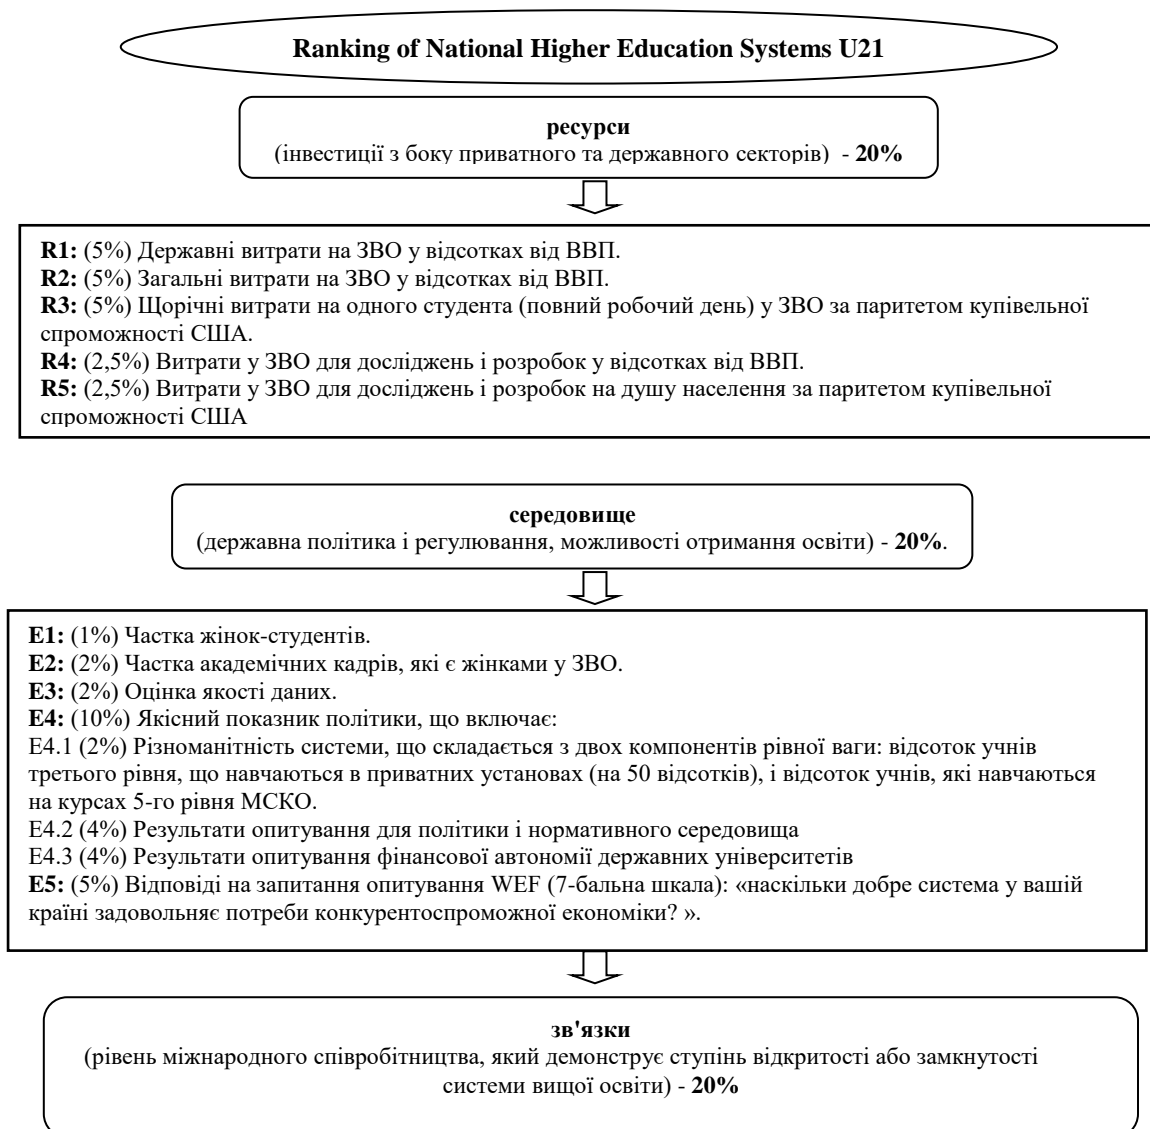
Ranking of National Higher Education Systems U21

ресурси
(інвестиції з боку приватного та державного секторів) - 20%

R1: (5%) Державні витрати на ЗВО у відсотках від ВВП.
R2: (5%) Загальні витрати на ЗВО у відсотках від ВВП.
R3: (5%) Щорічні витрати на одного студента (повний робочий день) у ЗВО за паритетом купівельної спроможності США.
R4: (2,5%) Витрати у ЗВО для досліджень і розробок у відсотках від ВВП.
R5: (2,5%) Витрати у ЗВО для досліджень і розробок на душу населення за паритетом купівельної спроможності США

середовище
(державна політика і регулювання, можливості отримання освіти) - 20%.

E1: (1%) Частка жінок-студентів.
E2: (2%) Частка академічних кадрів, які є жінками у ЗВО.
E3: (2%) Оцінка якості даних.
E4: (10%) Якісний показник політики, що включає:
E4.1 (2%) Різноманітність системи, що складається з двох компонентів рівної ваги: відсоток учнів третього рівня, що навчаються в приватних установах (на 50 відсотків), і відсоток учнів, які навчаються на курсах 5-го рівня МСКО.
E4.2 (4%) Результати опитування для політики і нормативного середовища
E4.3 (4%) Результати опитування фінансової автономії державних університетів
E5: (5%) Відповіді на запитання опитування WEF (7-бальна шкала): «наскільки добре система у вашій країні задовольняє потреби конкурентоспроможної економіки? ».

зв'язки
(рівень міжнародного співробітництва, який демонструє ступінь відкритості або замкнутості системи вищої освіти) - 20%